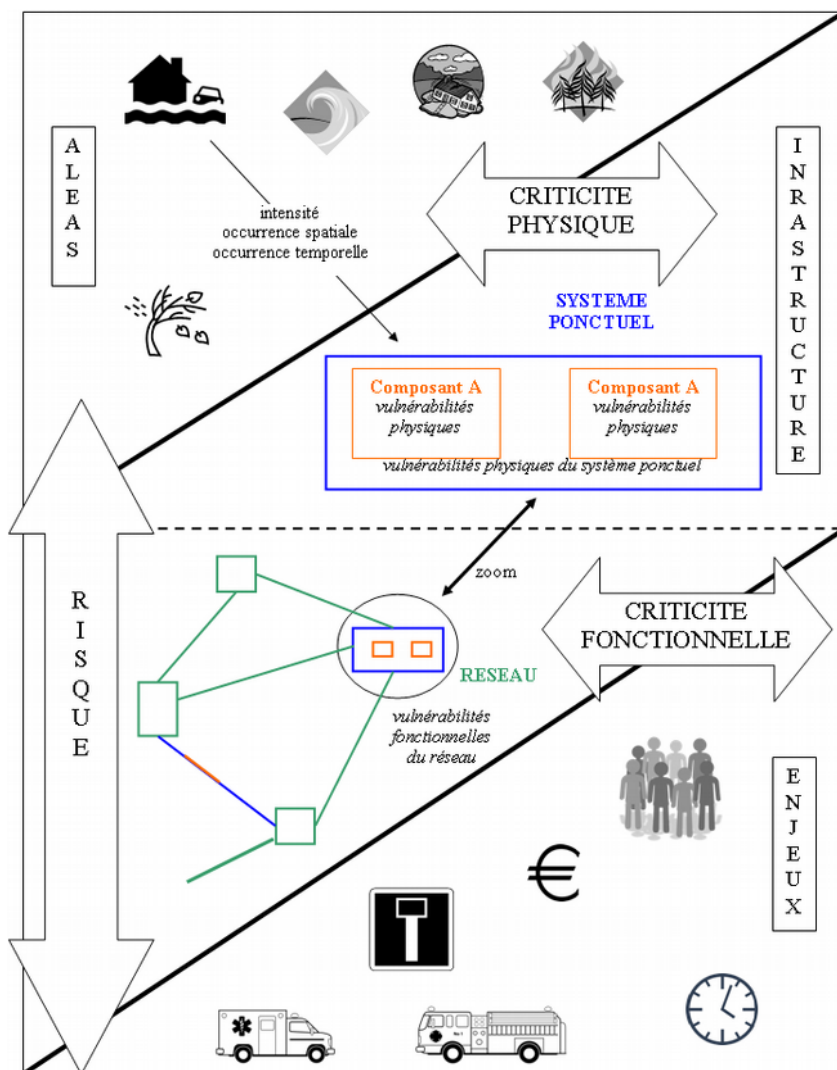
A
L
E
A
S

intensité
occurrence spatiale
occurrence temporelle

CRITICITE
PHYSIQUE

I
N
R
A
S
T
R
U
C
T
U
R
E

SYSTEME
PONCTUEL

Composant A
vulnérabilités
physiques

Composant A
vulnérabilités
physiques

vulnérabilités physiques du système ponctuel

R
I
S
Q
U
E

zoom

CRITICITE
FONCTIONNELLE

RESEAU

vulnérabilités
fonctionnelles
du réseau

E
N
J
E
U
X

€